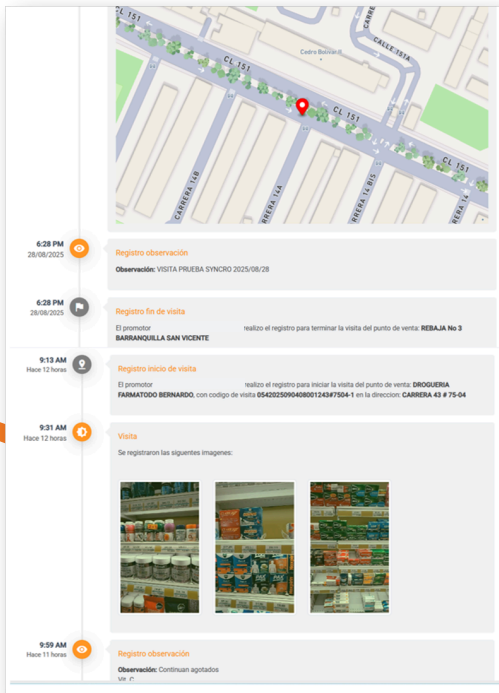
CL 151
CARRERA
CALLE 151A
Cedro Bolivar
CL 151
CL 151
CL 151
CARRERA 14B
CARRERA 14A
CARRERA 14 BIS
CARRERA 14

6:28 PM
28/08/2025
Registro observación
Observación: VISITA PRUEBA SYNCRO 2025/08/28

6:28 PM
28/08/2025
Registro fin de visita
El promotor realizo el registro para terminar la visita del punto de venta: REBAJA No 3 BARRANQUILLA SAN VICENTE

9:13 AM
Hace 12 horas
Registro inicio de visita
El promotor realizo el registro para iniciar la visita del punto de venta: DROGUERIA FARMATODO BERNARDO, con codigo de visita 054202509040800124З#7504-1 en la direccion: CARRERA 43 # 75-04

9:31 AM
Hace 12 horas
Visita
Se registraron las siguientes imagenes:

9:59 AM
Hace 11 horas
Registro observación
Observación: Continuan agotados
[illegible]